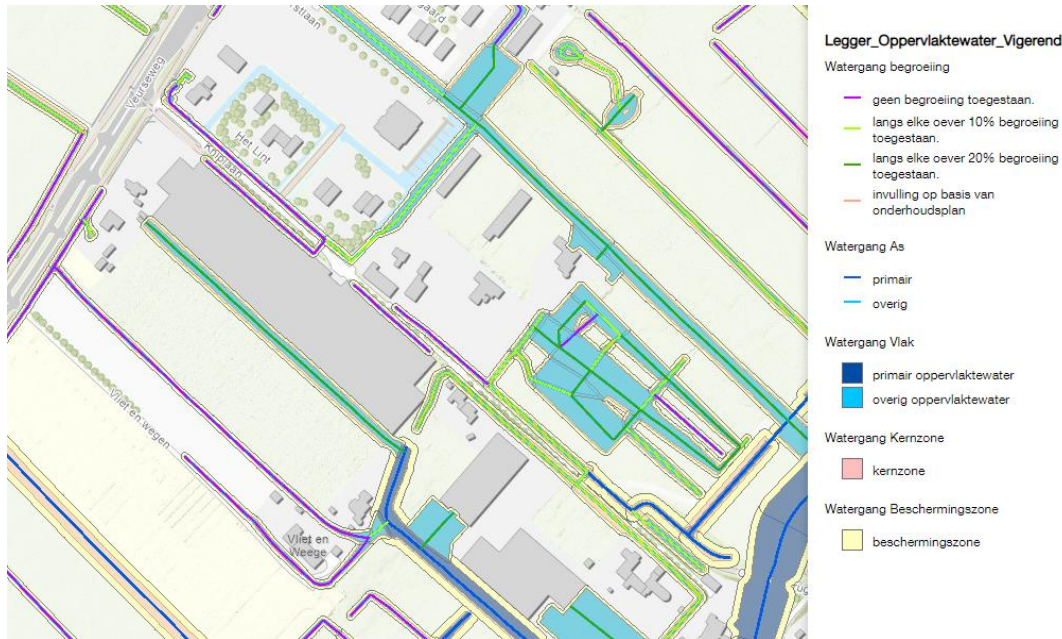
Veurseweg
stlaan
gaard
Het Lint
Kniplaan
Vliet en wegen
Vliet en Weege

Legger_Oppervlaktewater_Vigerend

Watergang begroeiing

geen begroeiing toegestaan.

langs elke oever 10% begroeiing toegestaan.

langs elke oever 20% begroeiing toegestaan.

invulling op basis van onderhoudsplan

Watergang As

primair

overig

Watergang Vlak

primair oppervlaktewater

overig oppervlaktewater

Watergang Kernzone

kernzone

Watergang Beschermingszone

beschermingszone